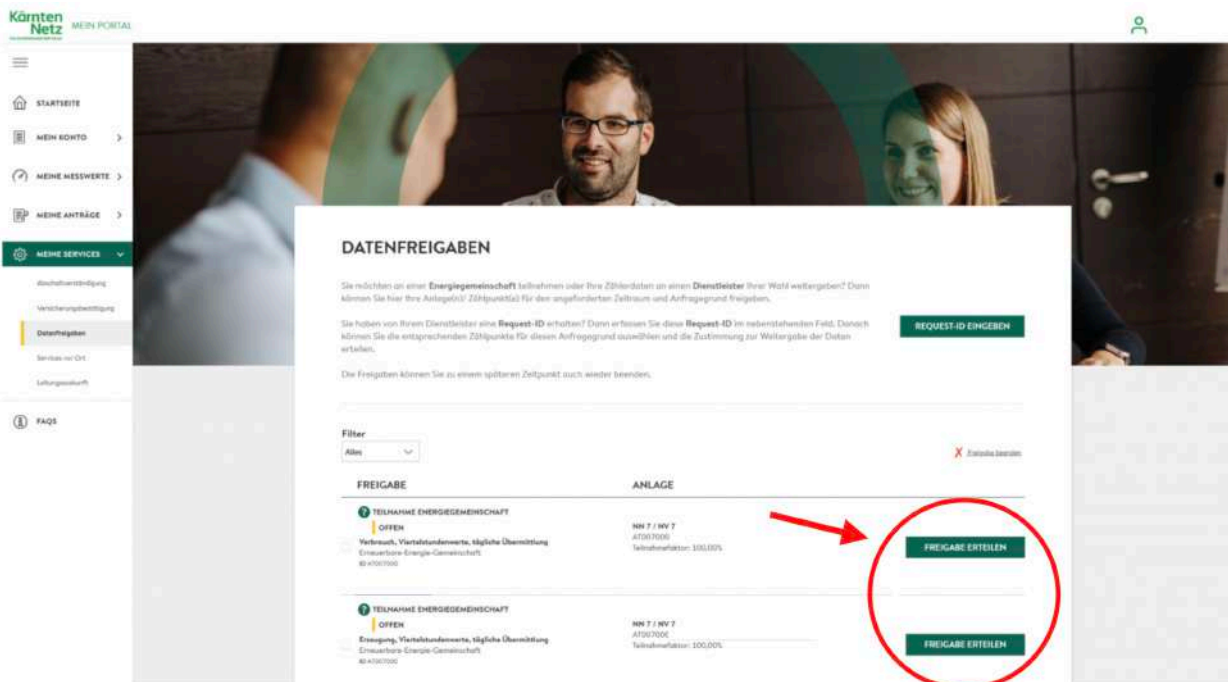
Kärnten Netz MEIN PORTAL

STARTSEITE

MEIN KONTO

MEINE MESSWERTE

MEINE ANTRÄGE

MEINE SERVICES

Abschaltverständigung

Versicherungsbestätigung

Datenfreigaben

Services vor Ort

Leitungsauskunft

FAQS

DATENFREIGABEN

Sie möchten an einer **Energiegemeinschaft** teilnehmen oder Ihre Zählerdaten an einen **Dienstleister** Ihrer Wahl weitergeben? Dann können Sie hier Ihre Anlage(n)/ Zählpunkt(e) für den angeforderten Zeitraum und Anfragegrund freigeben.

Sie haben von Ihrem Dienstleister eine **Request-ID** erhalten? Dann erfassen Sie diese **Request-ID** im nebenstehenden Feld. Danach können Sie die entsprechenden Zählpunkte für diesen Anfragegrund auswählen und die Zustimmung zur Weitergabe der Daten erteilen.

REQUEST-ID EINGEBEN

Die Freigaben können Sie zu einem späteren Zeitpunkt auch wieder beenden.

Filter

Alles

X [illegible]

| FREIGABE | ANLAGE | |
|---|---|---|
| TEILNAHME ENERGIEGEMEINSCHAFT<br>OFFEN<br>Verbrauch, Viertelstundenwerte, tägliche Übermittlung<br>Erneuerbare-Energie-Gemeinschaft<br>ID AT007000 | NN 7 / NV 7<br>AT007000<br>Teilnahmefaktor: 100,00% | FREIGABE ERTEILEN |
| TEILNAHME ENERGIEGEMEINSCHAFT<br>OFFEN<br>Erzeugung, Viertelstundenwerte, tägliche Übermittlung<br>Erneuerbare-Energie-Gemeinschaft<br>ID AT007000 | NN 7 / NV 7<br>AT007000<br>Teilnahmefaktor: 100,00% | FREIGABE ERTEILEN |